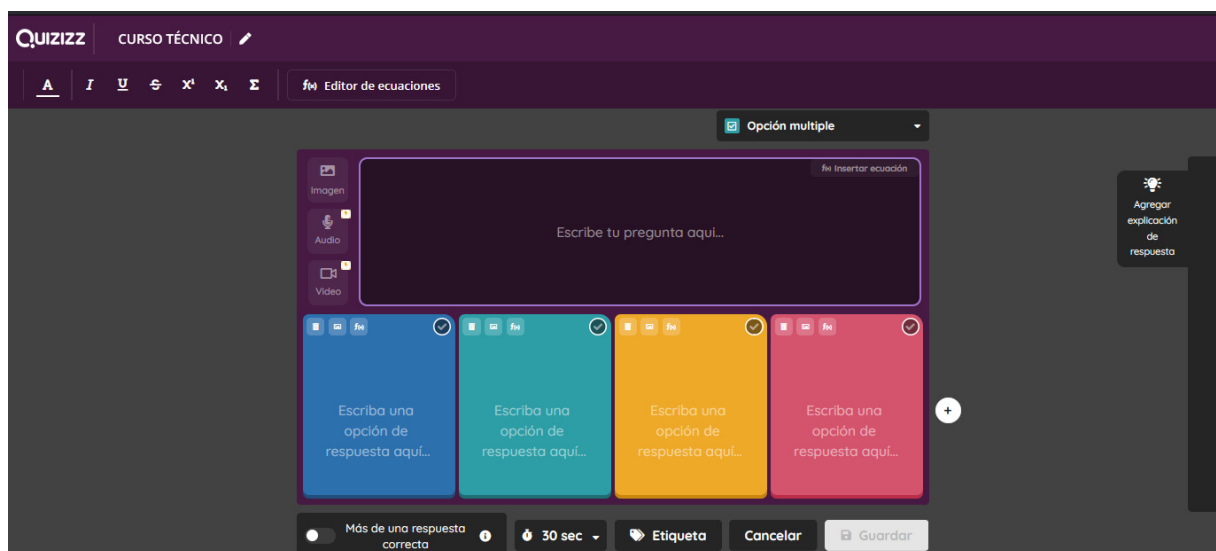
QUIZIZZ CURSO TÉCNICO

A I U S $X^1$ $X_1$ Σ f(x) Editor de ecuaciones

Opción multiple

Imagen
Audio
Video

f(x) Insertar ecuación

Escribe tu pregunta aquí...

Agregar explicación de respuesta

Escriba una opción de respuesta aquí...

Escriba una opción de respuesta aquí...

Escriba una opción de respuesta aquí...

Escriba una opción de respuesta aquí...

Más de una respuesta correcta

30 sec

Etiqueta

Cancelar

Guardar